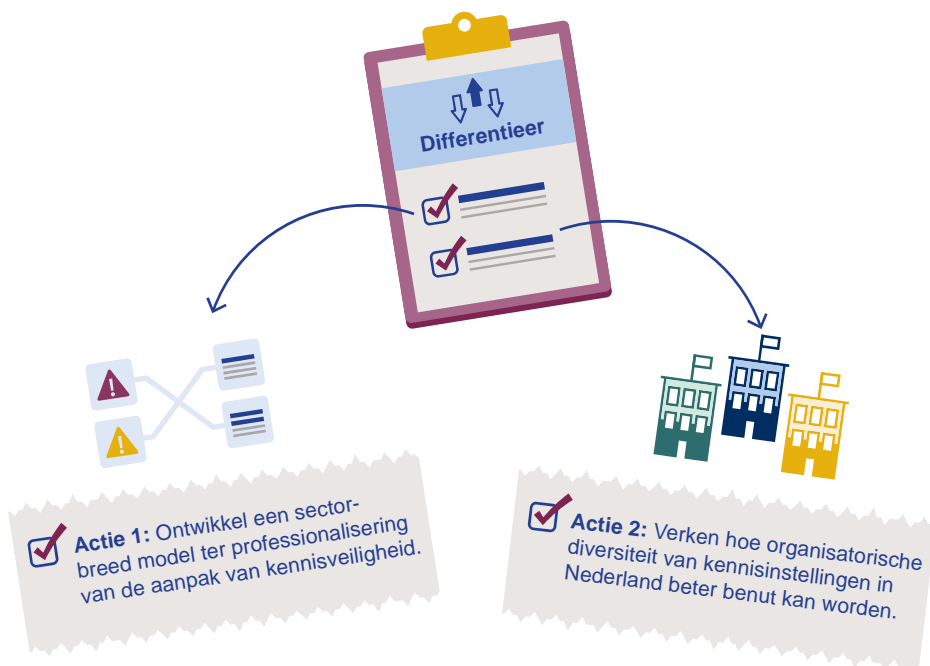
Differentieer

**Actie 1:** Ontwikkel een sectorbreed model ter professionalisering van de aanpak van kennisveiligheid.

**Actie 2:** Verken hoe organisatorische diversiteit van kennisinstellingen in Nederland beter benut kan worden.